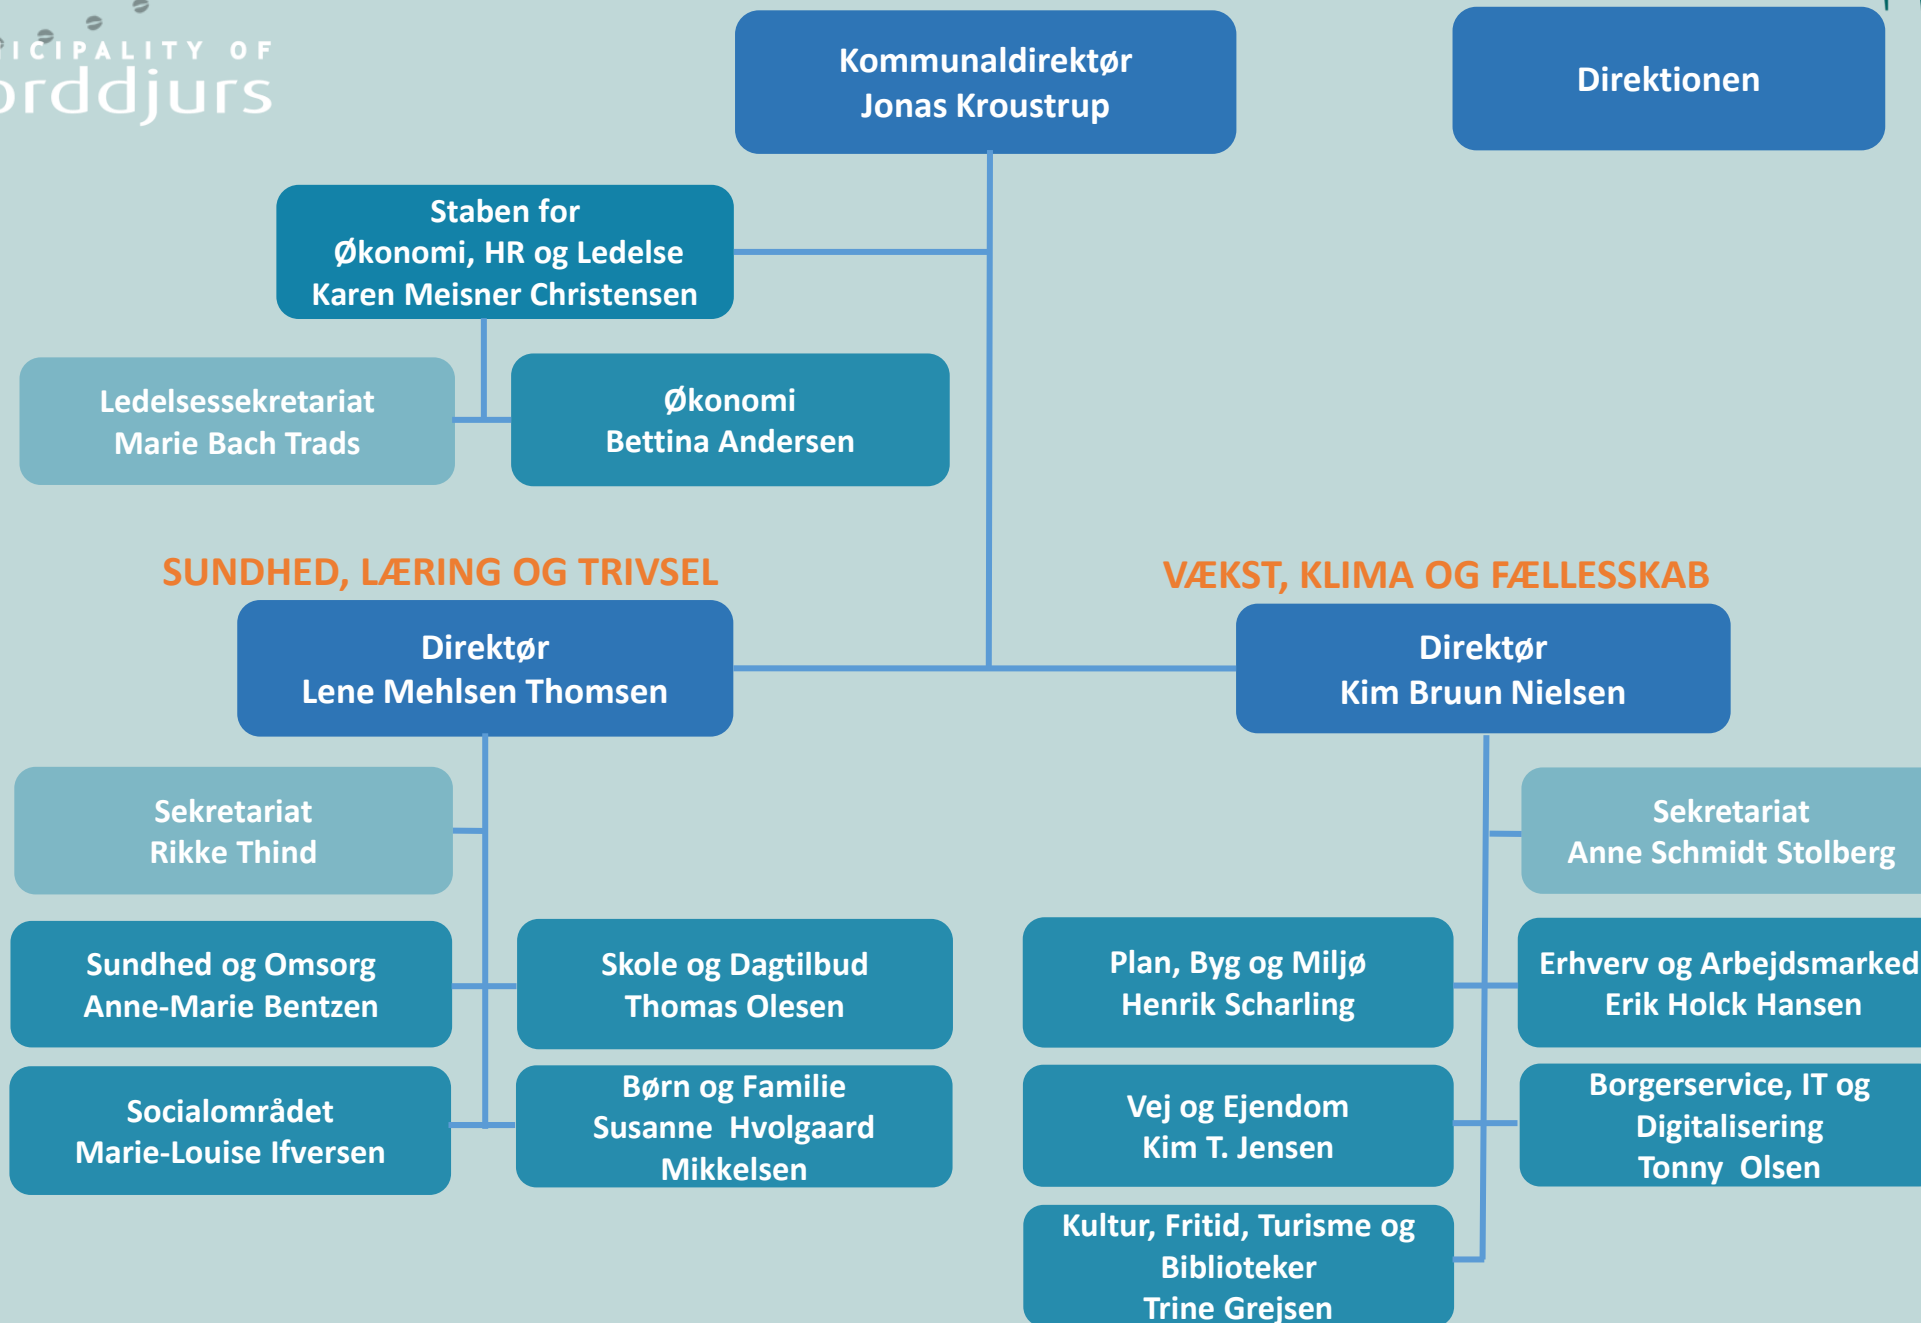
ICIPALITY OF
rddjurs

Kommunaldirektør
Jonas Kroustrup

Direktionen

Staben for
Økonomi, HR og Ledelse
Karen Meisner Christensen

Ledelsessekretariat
Marie Bach Trads

Økonomi
Bettina Andersen

SUNDHED, LÆRING OG TRIVSEL

VÆKST, KLIMA OG FÆLLESSKAB

Direktør
Lene Mehlsen Thomsen

Direktør
Kim Bruun Nielsen

Sekretariat
Rikke Thind

Sekretariat
Anne Schmidt Stolberg

Sundhed og Omsorg
Anne-Marie Bentzen

Skole og Dagtilbud
Thomas Olesen

Plan, Byg og Miljø
Henrik Scharling

Erhverv og Arbejdsmarked
Erik Holck Hansen

Socialområdet
Marie-Louise Ifversen

Børn og Familie
Susanne Hvolgaard
Mikkelsen

Vej og Ejendom
Kim T. Jensen

Borgerservice, IT og
Digitalisering
Tonny Olsen

Kultur, Fritid, Turisme og
Biblioteker
Trine Grejsen